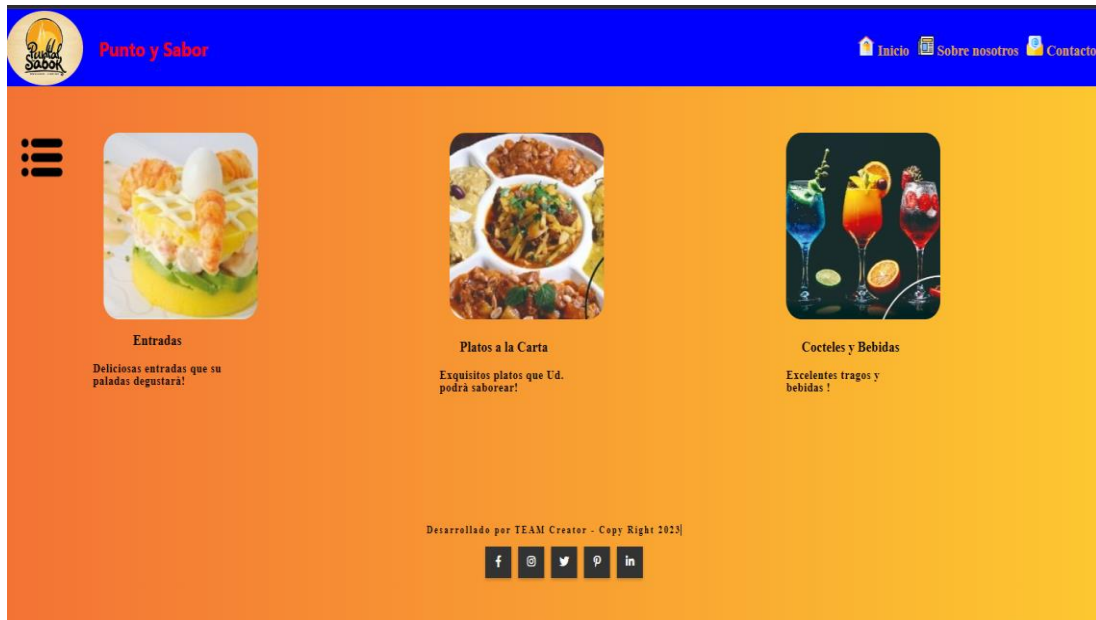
Punto y Sabor

Punto y Sabor

Inicio Sobre nosotros Contacto

Entradas

Deliciosas entradas que su paladas degustarà!

Platos a la Carta

Exquisitos platos que Ud. podrà saborear!

Cocteles y Bebidas

Excelentes tragos y bebidas !

Desarrollado por TEAM Creator - Copy Right 2023